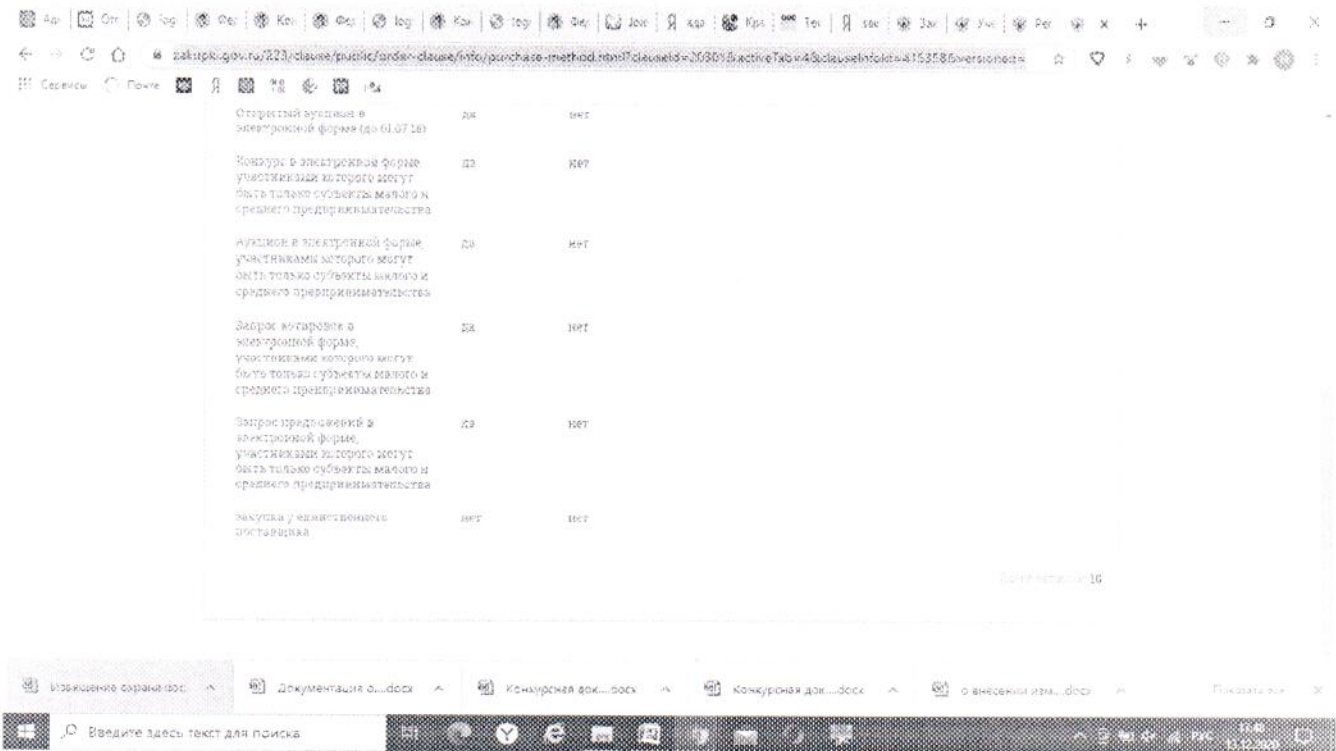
Ар | Отг | fog | Фе | Ко | Фе | fog | Ка | fog | Фе | Доі | Я ааа | Кра | Тег | Я sse | Зап | Ус | Рег | × | +

zakupki.gov.ru/223/clause/public/order-clause/info/purchase-method.html?clauseId=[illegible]&activeTab=4&clauseInfoId=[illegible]&versionId=

Сервисы Почта

| | | |
|---|---|---|
| Открытый аукцион в электронной форме (до 01.07.18) | да | нет |
| Конкурс в электронной форме, участниками которого могут быть только субъекты малого и среднего предпринимательства | да | нет |
| Аукцион в электронной форме, участниками которого могут быть только субъекты малого и среднего предпринимательства | да | нет |
| Запрос котировок в электронной форме, участниками которого могут быть только субъекты малого и среднего предпринимательства | да | нет |
| Запрос предложений в электронной форме, участниками которого могут быть только субъекты малого и среднего предпринимательства | да | нет |
| Закупка у единственного поставщика | нет | нет |

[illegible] 16

Извещение оаранв.docx ^ | Документация о....docx ^ | Конкурсная док....docx ^ | Конкурсная док....docx ^ | о внесении изм....docx ^ | Показать все ×

Введите здесь текст для поиска

РУС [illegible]